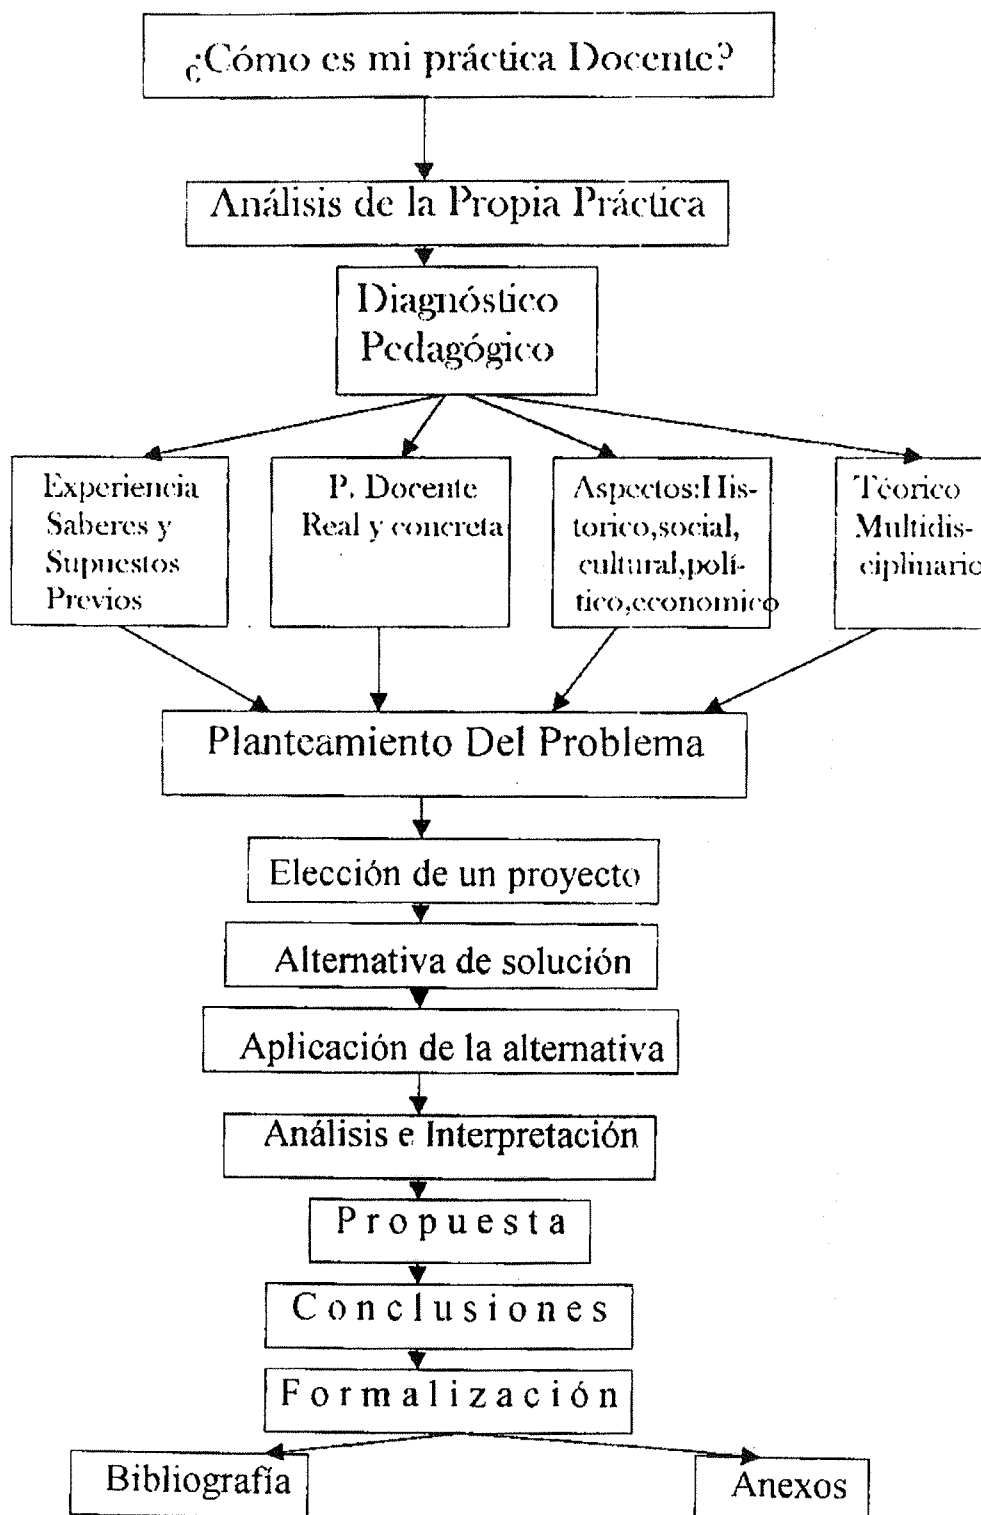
¿Cómo es mi práctica Docente?

Análisis de la Propia Práctica

Diagnóstico Pedagógico

Experiencia Saberes y Supuestos Previos

P. Docente Real y concreta

Aspectos:Historico,social, cultural,politico,economico

Téorico Multidisciplinario

Planteamiento Del Problema

Elección de un proyecto

Alternativa de solución

Aplicación de la alternativa

Análisis e Interpretación

Propuesta

Conclusiones

Formalización

Bibliografía

Anexos